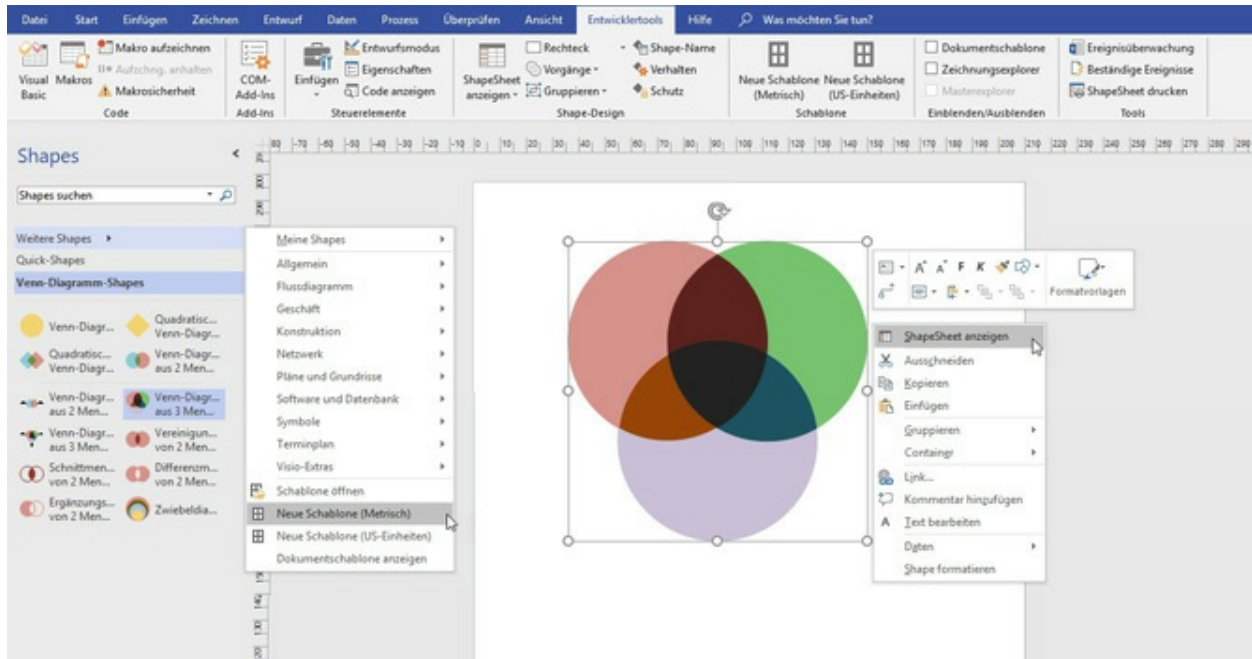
Datei Start Einfügen Zeichnen Entwurf Daten Prozess Überprüfen Ansicht Entwicklertools Hilfe Was möchten Sie tun?

Visual Basic Makros Makro aufzeichnen Aufzchng. anhalten Makrosicherheit Code
COM-Add-Ins Add-Ins
Einfügen Entwurfsmodus Eigenschaften Code anzeigen Steuerelemente
ShapeSheet anzeigen Rechteck Vorgänge Gruppieren Shape-Name Verhalten Schutz Shape-Design
Neue Schablone (Metrisch) Neue Schablone (US-Einheiten) Schablone
Dokumentschablone Zeichnungsexplorer Masterexplorer Einblenden/Ausblenden
Ereignisüberwachung Beständige Ereignisse ShapeSheet drucken Tools

Shapes
Shapes suchen
Weitere Shapes
Quick-Shapes
Venn-Diagramm-Shapes

Venn-Diagr...
Quadratisc... Venn-Diagr...
Quadratisc... Venn-Diagr...
Venn-Diagr... aus 2 Men...
Venn-Diagr... aus 2 Men...
Venn-Diagr... aus 3 Men...
Venn-Diagr... aus 3 Men...
Vereinigun... von 2 Men...
Schnittmen... von 2 Men...
Differenzm... von 2 Men...
Ergänzungs... von 2 Men...
Zwiebeldia...

Meine Shapes
Allgemein
Flussdiagramm
Geschäft
Konstruktion
Netzwerk
Pläne und Grundrisse
Software und Datenbank
Symbole
Terminplan
Visio-Extras
Schablone öffnen
Neue Schablone (Metrisch)
Neue Schablone (US-Einheiten)
Dokumentschablone anzeigen

Formatvorlagen

ShapeSheet anzeigen
Ausschneiden
Kopieren
Einfügen
Gruppieren
Container
Link...
Kommentar hinzufügen
Text bearbeiten
Daten
Shape formatieren